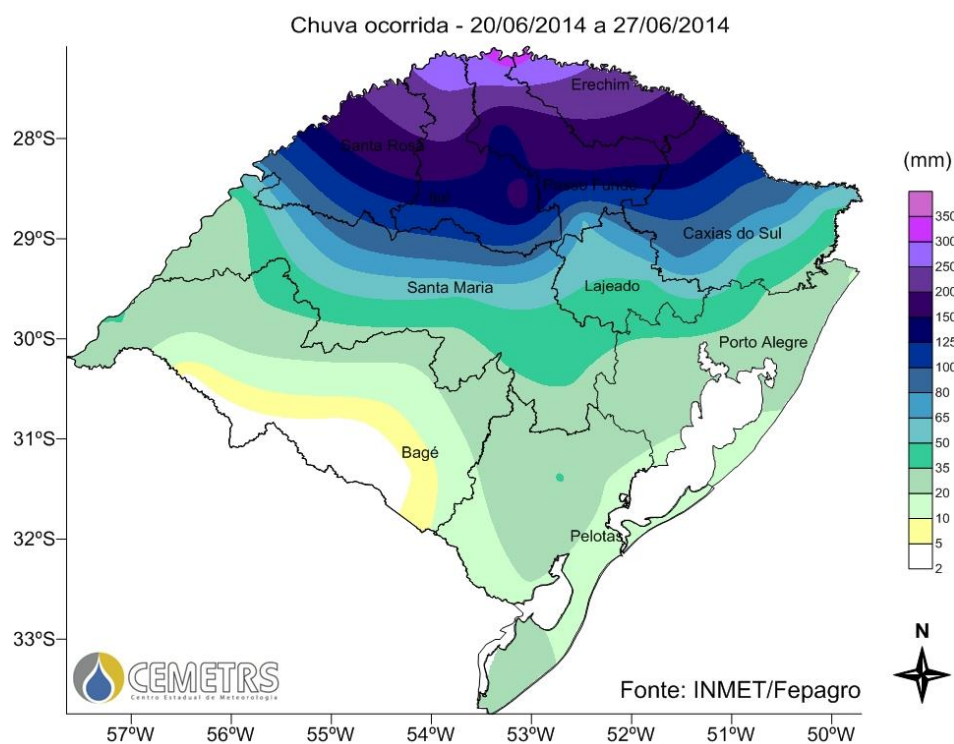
Chuva ocorrida - 20/06/2014 a 27/06/2014

28ºS
29ºS
30ºS
31ºS
32ºS
33ºS

Erechim
Santa Rosa
Passo Fundo
Ijuí
Caxias do Sul
Santa Maria
Lajeado
Porto Alegre
Bagé
Pelotas

(mm)
350
300
250
200
150
125
100
80
65
50
35
20
10
5
2

N

CEMETRS
Centro Estadual de Meteorologia

Fonte: INMET/Fepagro

57ºW 56ºW 55ºW 54ºW 53ºW 52ºW 51ºW 50ºW